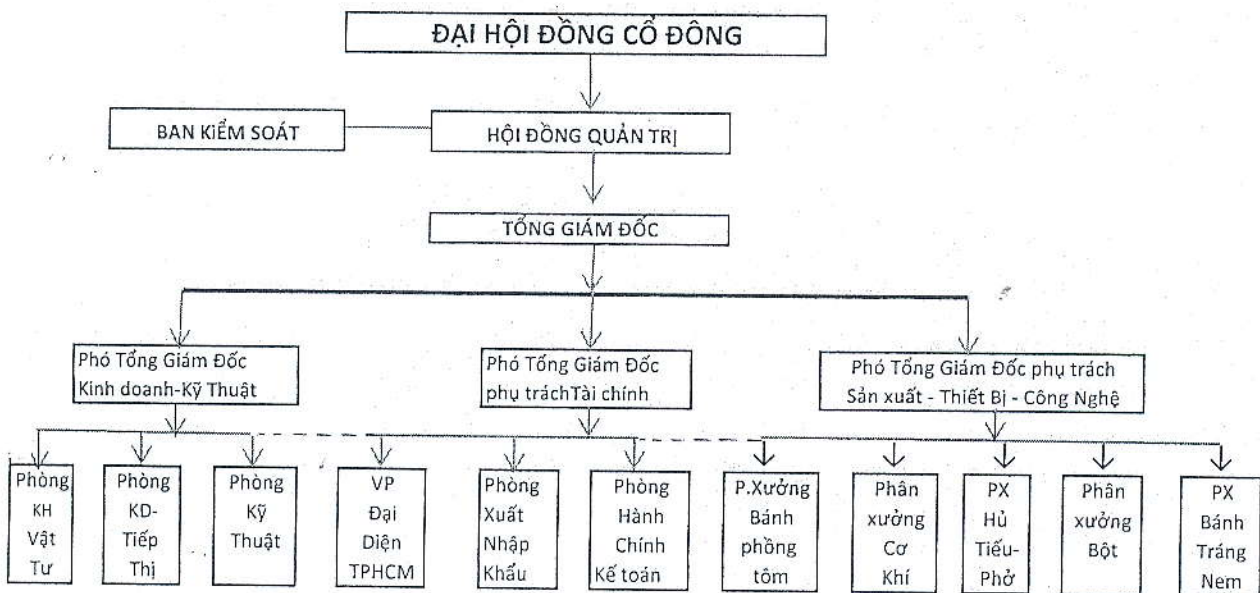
ĐẠI HỘI ĐỒNG CỔ ĐÔNG

BAN KIỂM SOÁT

HỘI ĐỒNG QUẢN TRỊ

TỔNG GIÁM ĐỐC

Phó Tổng Giám Đốc Kinh doanh-Kỹ Thuật

Phó Tổng Giám Đốc phụ tráchTài chính

Phó Tổng Giám Đốc phụ trách Sản xuất - Thiết Bị - Công Nghệ

Phòng KH Vật Tư

Phòng KD-Tiếp Thị

Phòng Kỹ Thuật

VP Đại Diện TPHCM

Phòng Xuất Nhập Khẩu

Phòng Hành Chính Kế toán

P.Xưởng Bánh phồng tôm

Phân xưởng Cơ Khí

PX Hủ Tiếu-Phở

Phân xưởng Bột

PX Bánh Tráng Nem